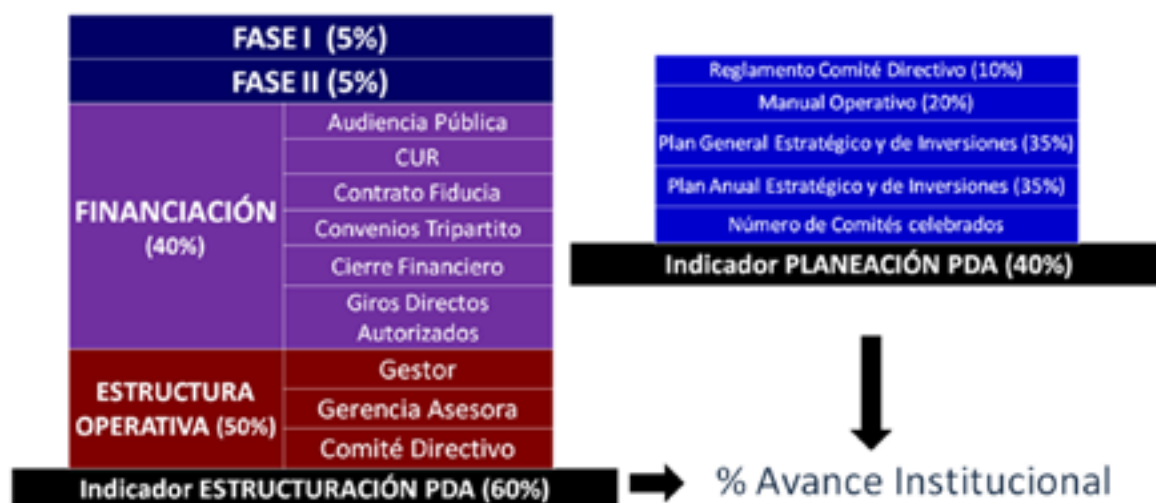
FASE I (5%)
FASE II (5%)

FINANCIACIÓN (40%)
Audiencia Pública
CUR
Contrato Fiducia
Convenios Tripartito
Cierre Financiero
Giros Directos Autorizados

ESTRUCTURA OPERATIVA (50%)
Gestor
Gerencia Asesora
Comité Directivo

Indicador ESTRUCTURACIÓN PDA (60%)

Reglamento Comité Directivo (10%)
Manual Operativo (20%)
Plan General Estratégico y de Inversiones (35%)
Plan Anual Estratégico y de Inversiones (35%)
Número de Comités celebrados

Indicador PLANEACIÓN PDA (40%)

% Avance Institucional